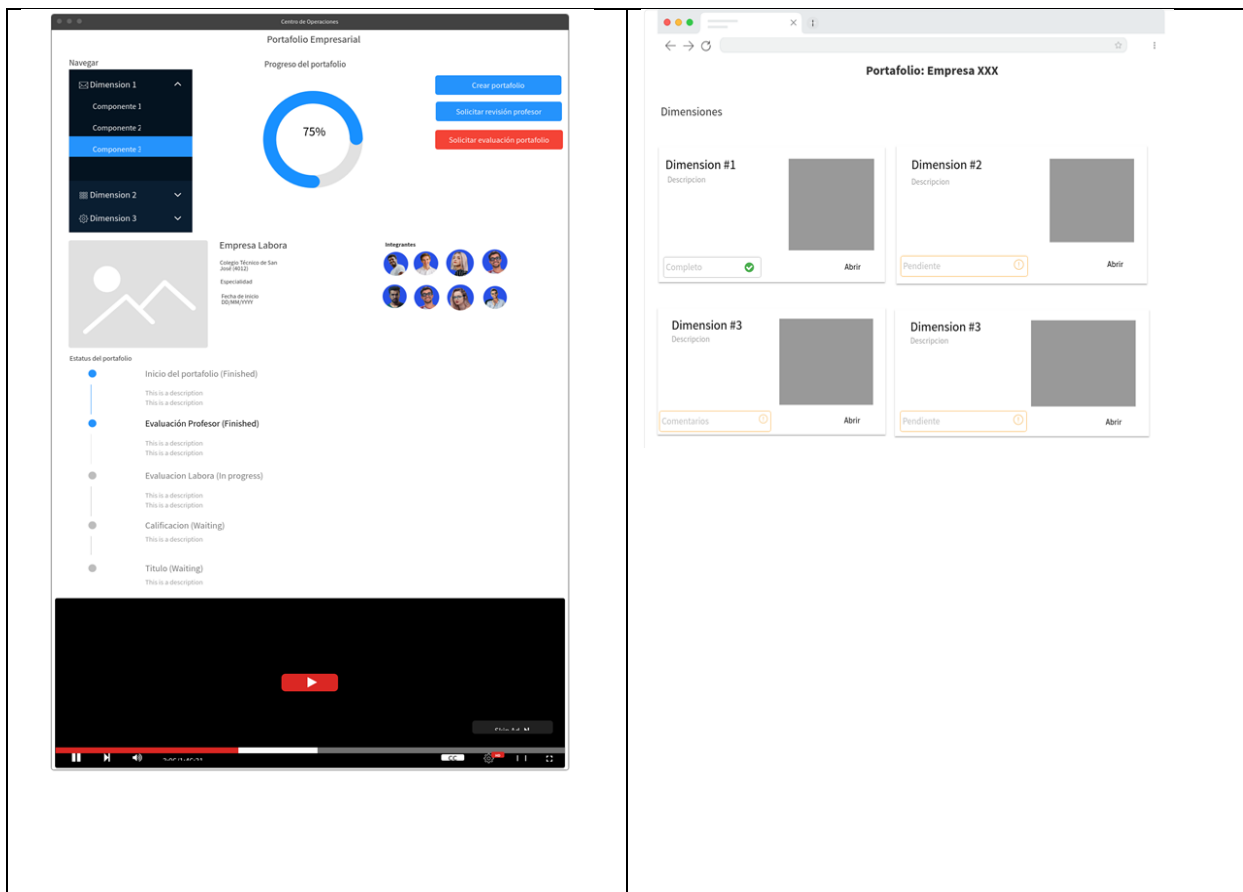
Centro de Operaciones

Portafolio Empresarial

Navegar

Dimension 1

Componente 1

Componente 2

Componente 3

Dimension 2

Dimension 3

Progreso del portafolio

75%

Crear portafolio

Solicitar revisión profesor

Solicitar evaluación portafolio

Empresa Labora

Colegio Técnico de San José (4012)

Especialidad

Fecha de inicio DD/MM/YYYY

Integrantes

Estatus del portafolio

Inicio del portafolio (Finished)
This is a description
This is a description

Evaluación Profesor (Finished)
This is a description
This is a description

Evaluacion Labora (In progress)
This is a description
This is a description

Calificacion (Waiting)
This is a description

Titulo (Waiting)
This is a description

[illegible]

CC

Portafolio: Empresa XXX

Dimensiones

Dimension #1
Descripcion
Completo
Abrir

Dimension #2
Descripcion
Pendiente
Abrir

Dimension #3
Descripcion
Comentarios
Abrir

Dimension #3
Descripcion
Pendiente
Abrir